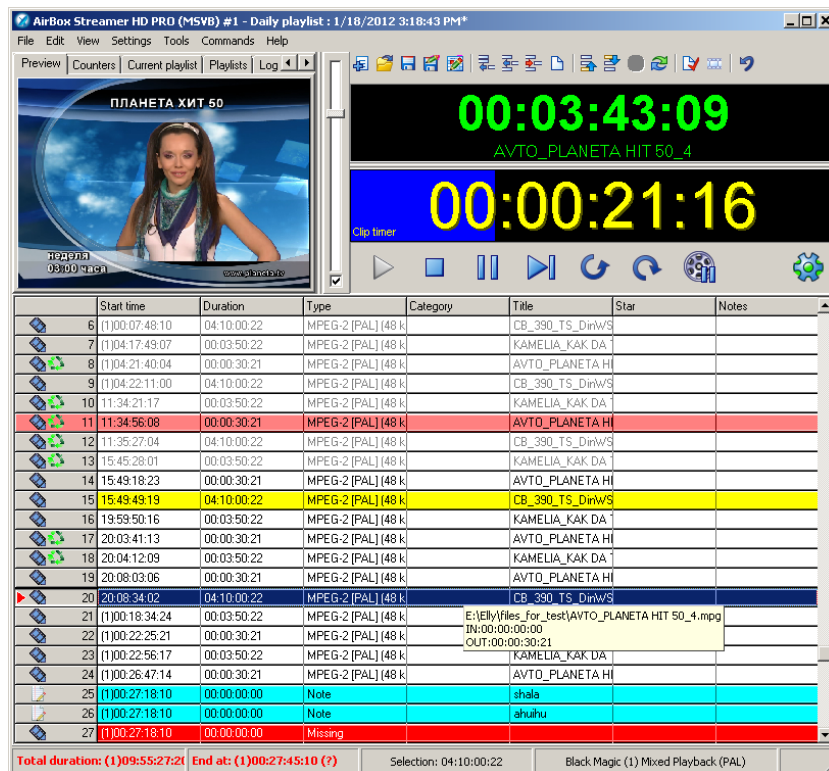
AirBox Streamer HD PRO (MSVB) #1 - Daily playlist : 1/18/2012 3:18:43 PM*

File Edit View Settings Tools Commands Help

Preview | Counters | Current playlist | Playlists | Log

ПЛАНЕТА ХИТ 50

неделя
03:00 часа

www.planeta.tv

00:03:43:09
AVTO_PLANETA HIT 50_4

00:00:21:16
Clip timer

| | Start time | Duration | Type | Category | Title | Star | Notes |
|---|---|---|---|---|---|---|---|
| 6 | (1)00:07:48:10 | 04:10:00:22 | MPEG-2 [PAL] (48 k | | CB_390_TS_DinWS | | |
| 7 | (1)04:17:49:07 | 00:03:50:22 | MPEG-2 [PAL] (48 k | | KAMELIA_KAK DA T | | |
| 8 | (1)04:21:40:04 | 00:00:30:21 | MPEG-2 [PAL] (48 k | | AVTO_PLANETA HI | | |
| 9 | (1)04:22:11:00 | 04:10:00:22 | MPEG-2 [PAL] (48 k | | CB_390_TS_DinWS | | |
| 10 | 11:34:21:17 | 00:03:50:22 | MPEG-2 [PAL] (48 k | | KAMELIA_KAK DA T | | |
| 11 | 11:34:56:08 | 00:00:30:21 | MPEG-2 [PAL] (48 k | | AVTO_PLANETA HI | | |
| 12 | 11:35:27:04 | 04:10:00:22 | MPEG-2 [PAL] (48 k | | CB_390_TS_DinWS | | |
| 13 | 15:45:28:01 | 00:03:50:22 | MPEG-2 [PAL] (48 k | | KAMELIA_KAK DA T | | |
| 14 | 15:49:18:23 | 00:00:30:21 | MPEG-2 [PAL] (48 k | | AVTO_PLANETA HI | | |
| 15 | 15:49:49:19 | 04:10:00:22 | MPEG-2 [PAL] (48 k | | CB_390_TS_DinWS | | |
| 16 | 19:59:50:16 | 00:03:50:22 | MPEG-2 [PAL] (48 k | | KAMELIA_KAK DA T | | |
| 17 | 20:03:41:13 | 00:00:30:21 | MPEG-2 [PAL] (48 k | | AVTO_PLANETA HI | | |
| 18 | 20:04:12:09 | 00:03:50:22 | MPEG-2 [PAL] (48 k | | KAMELIA_KAK DA T | | |
| 19 | 20:08:03:06 | 00:00:30:21 | MPEG-2 [PAL] (48 k | | AVTO_PLANETA HI | | |
| 20 | 20:08:34:02 | 04:10:00:22 | MPEG-2 [PAL] (48 k | | CB_390_TS_DinWS | | |
| 21 | (1)00:18:34:24 | 00:03:50:22 | MPEG-2 [PAL] (48 k | | | | |
| 22 | (1)00:22:25:21 | 00:00:30:21 | MPEG-2 [PAL] (48 k | | | | |
| 23 | (1)00:22:56:17 | 00:03:50:22 | MPEG-2 [PAL] (48 k | | KAMELIA_KAK DA | | |
| 24 | (1)00:26:47:14 | 00:00:30:21 | MPEG-2 [PAL] (48 k | | AVTO_PLANETA HI | | |
| 25 | (1)00:27:18:10 | 00:00:00:00 | Note | | shala | | |
| 26 | (1)00:27:18:10 | 00:00:00:00 | Note | | ahuihu | | |
| 27 | (1)00:27:18:10 | 00:00:00:00 | Missing | | | | |

E:\Elly\files_for_test\AVTO_PLANETA HIT 50_4.mpg
IN:00:00:00:00
OUT:00:00:30:21

Total duration: (1)09:55:27:2( End at: (1)00:27:45:10 (?) | Selection: 04:10:00:22 | Black Magic (1) Mixed Playback (PAL)